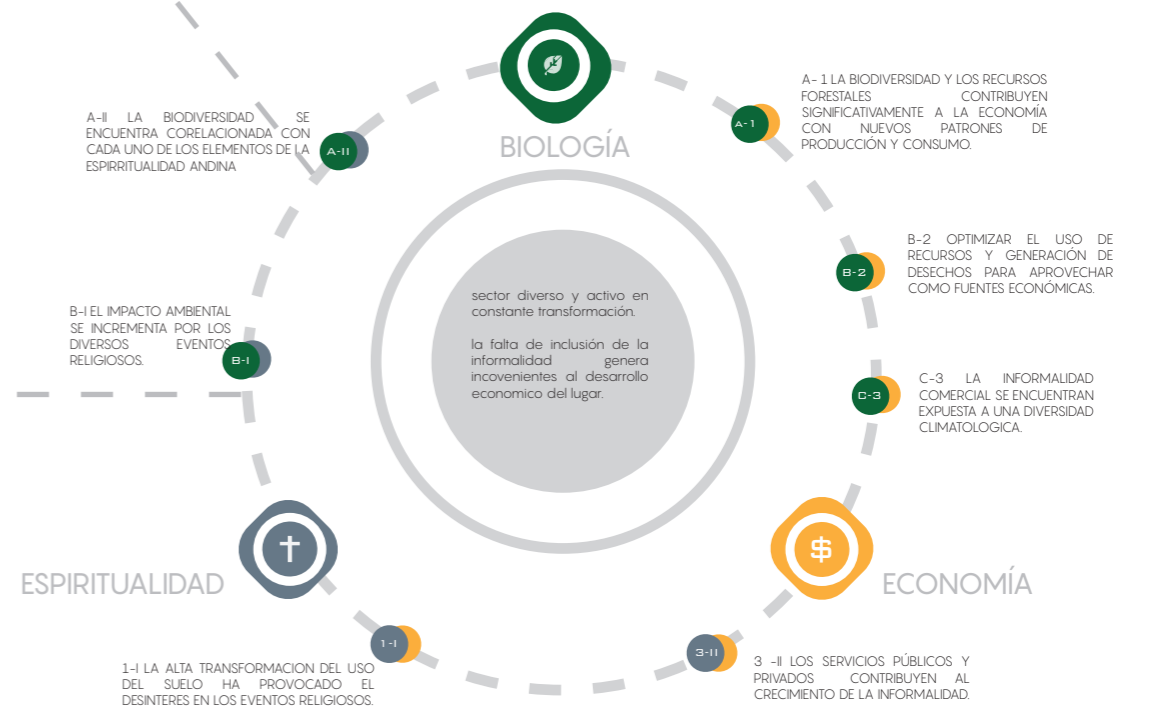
BIOLOGÍA

A- 1 LA BIODIVERSIDAD Y LOS RECURSOS FORESTALES CONTRIBUYEN SIGNIFICATIVAMENTE A LA ECONOMÍA CON NUEVOS PATRONES DE PRODUCCIÓN Y CONSUMO.

A-1

A-II LA BIODIVERSIDAD SE ENCUENTRA CORELACIONADA CON CADA UNO DE LOS ELEMENTOS DE LA ESPIRRITUALIDAD ANDINA

A-II

B-2 OPTIMIZAR EL USO DE RECURSOS Y GENERACIÓN DE DESECHOS PARA APROVECHAR COMO FUENTES ECONÓMICAS.

B-2

B-I EL IMPACTO AMBIENTAL SE INCREMENTA POR LOS DIVERSOS EVENTOS RELIGIOSOS.

B-I

sector diverso y activo en constante transformación.

la falta de inclusión de la informalidad genera incovenientes al desarrollo economico del lugar.

C-3 LA INFORMALIDAD COMERCIAL SE ENCUENTRAN EXPUESTA A UNA DIVERSIDAD CLIMATOLOGICA.

C-3

ESPIRITUALIDAD

ECONOMÍA

1-I

3-II

1-I LA ALTA TRANSFORMACION DEL USO DEL SUELO HA PROVOCADO EL DESINTERES EN LOS EVENTOS RELIGIOSOS.

3 -II LOS SERVICIOS PÚBLICOS Y PRIVADOS CONTRIBUYEN AL CRECIMIENTO DE LA INFORMALIDAD.